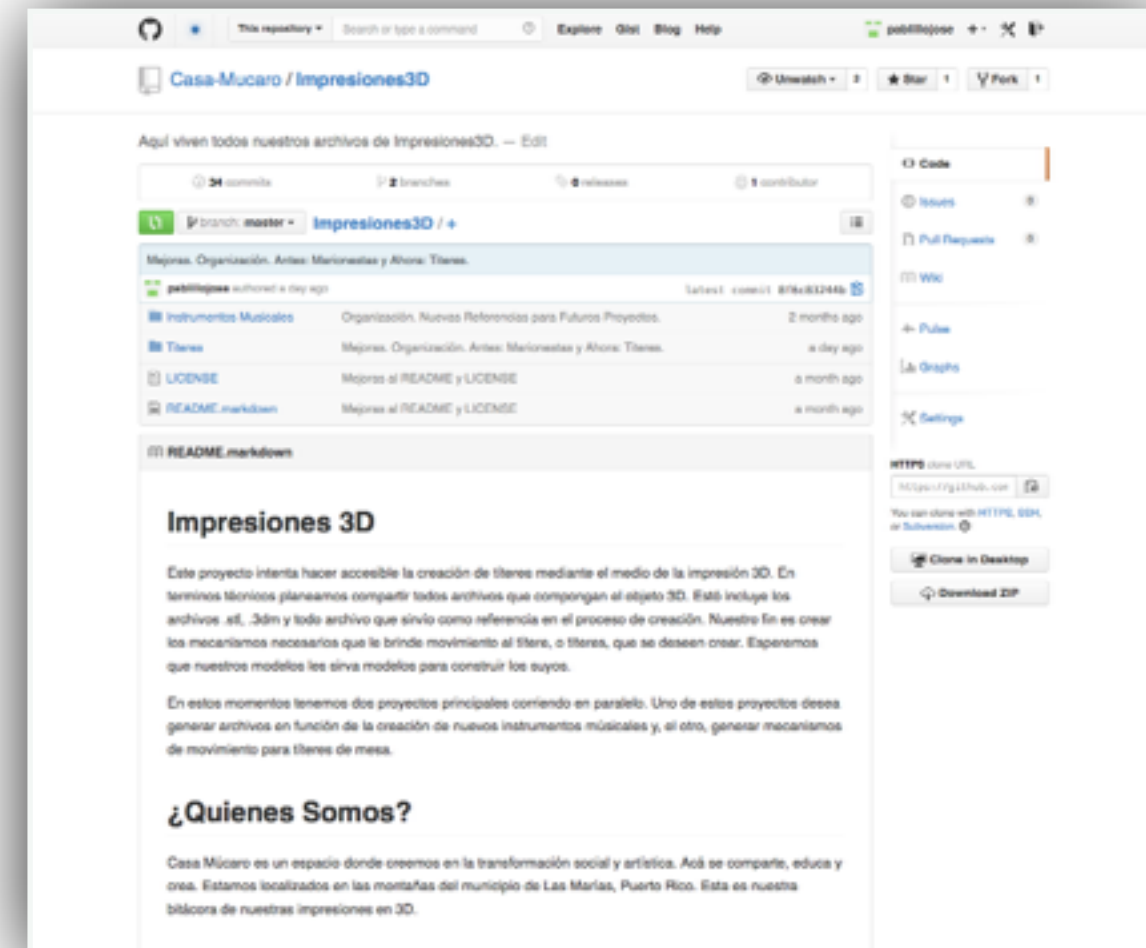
This repository ▾ Search or type a command Explore Gist Blog Help pabillojose +▾

Casa-Mucaro / Impresiones3D

Unwatch ▾ 3 ★ Star 1 Fork 1

Aquí viven todos nuestros archivos de Impresiones3D. — Edit

34 commits 2 branches 0 releases 1 contributor

branch: master ▾ Impresiones3D / +

Mejoras. Organización. Antes: Marionetas y Ahora: Títeres.

pabillojose authored a day ago latest commit 8f8c83244b

| | | |
|---|---|---|
| Instrumentos Musicales | Organización. Nuevas Referencias para Futuros Proyectos. | 2 months ago |
| Titeres | Mejoras. Organización. Antes: Marionetas y Ahora: Títeres. | a day ago |
| LICENSE | Mejoras al README y LICENSE | a month ago |
| README.markdown | Mejoras al README y LICENSE | a month ago |

README.markdown

Impresiones 3D

Este proyecto intenta hacer accesible la creación de títeres mediante el medio de la impresión 3D. En terminos técnicos planeamos compartir todos archivos que compongan al objeto 3D. Estó incluye los archivos .stl, .3dm y todo archivo que sirvio como referencia en el proceso de creación. Nuestro fin es crear los mecanismos necesarios que le brinde movimiento al títere, o títeres, que se deseen crear. Esperemos que nuestros modelos les sirva modelos para construir los suyos.

En estos momentos tenemos dos proyectos principales corriendo en paralelo. Uno de estos proyectos desea generar archivos en función de la creación de nuevos instrumentos músicales y, el otro, generar mecanismos de movimiento para títeres de mesa.

¿Quienes Somos?

Casa Múcaro es un espacio donde creemos en la transformación social y artística. Acá se comparte, educa y crea. Estamos localizados en las montañas del municipio de Las Marías, Puerto Rico. Esta es nuestra bitácora de nuestras impresiones en 3D.

Code
Issues 0
Pull Requests 0
Wiki
Pulse
Graphs
Settings

HTTPS clone URL
https://github.com
You can clone with HTTPS, SSH, or Subversion.

Clone in Desktop
Download ZIP